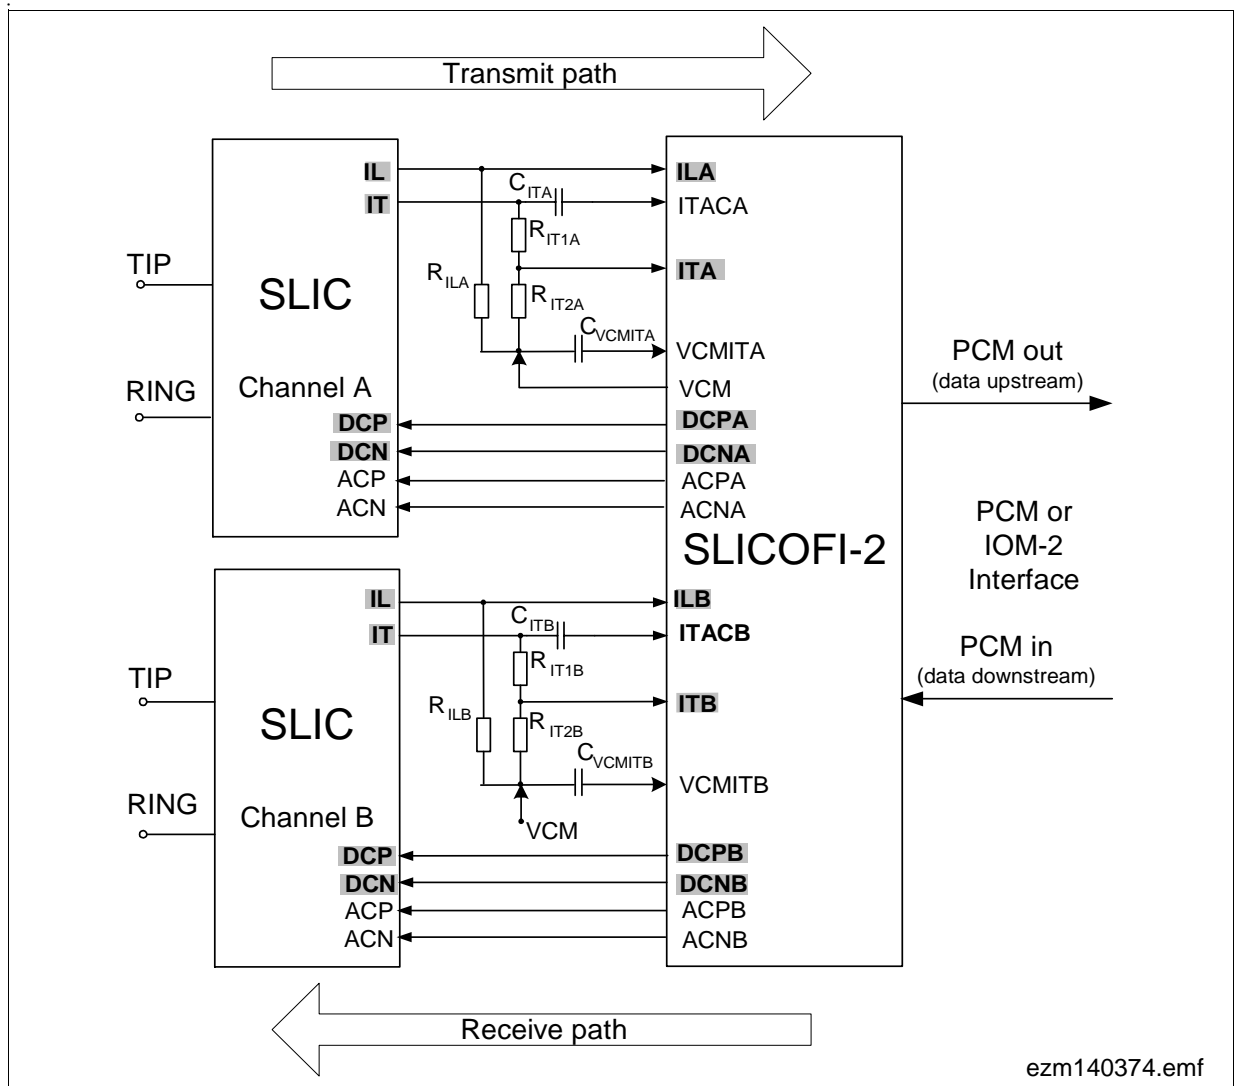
Transmit path

IL
IT
TIP
SLIC
RING
Channel A
DCP
DCN
ACP
ACN

$C_{ITA}$
$R_{IT1A}$
$R_{ILA}$
$R_{IT2A}$
$C_{VCMITA}$

ILA
ITACA
ITA
VCMITA
VCM
DCPA
DCNA
ACPA
ACNA

SLICOFI-2

PCM out
(data upstream)

PCM or
IOM-2
Interface

PCM in
(data downstream)

IL
IT
TIP
SLIC
RING
Channel B
DCP
DCN
ACP
ACN

$C_{ITB}$
$R_{IT1B}$
$R_{ILB}$
$R_{IT2B}$
$C_{VCMITB}$
VCM

ILB
ITACB
ITB
VCMITB
DCPB
DCNB
ACPB
ACNB

Receive path

ezm140374.emf